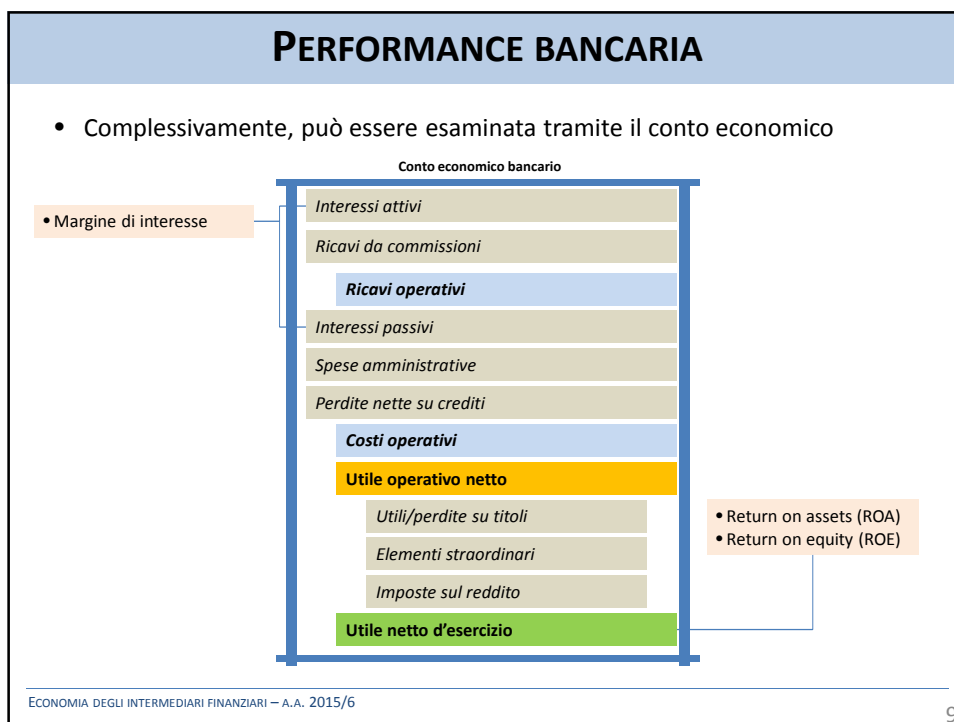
PERFORMANCE BANCARIA

• Complessivamente, può essere esaminata tramite il conto economico

Conto economico bancario

• Margine di interesse

Interessi attivi

Ricavi da commissioni

Ricavi operativi

Interessi passivi

Spese amministrative

Perdite nette su crediti

Costi operativi

Utile operativo netto

Utili/perdite su titoli

Elementi straordinari

Imposte sul reddito

Utile netto d'esercizio

• Return on assets (ROA)
• Return on equity (ROE)

ECONOMIA DEGLI INTERMEDIARI FINANZIARI – A.A. 2015/6

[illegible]